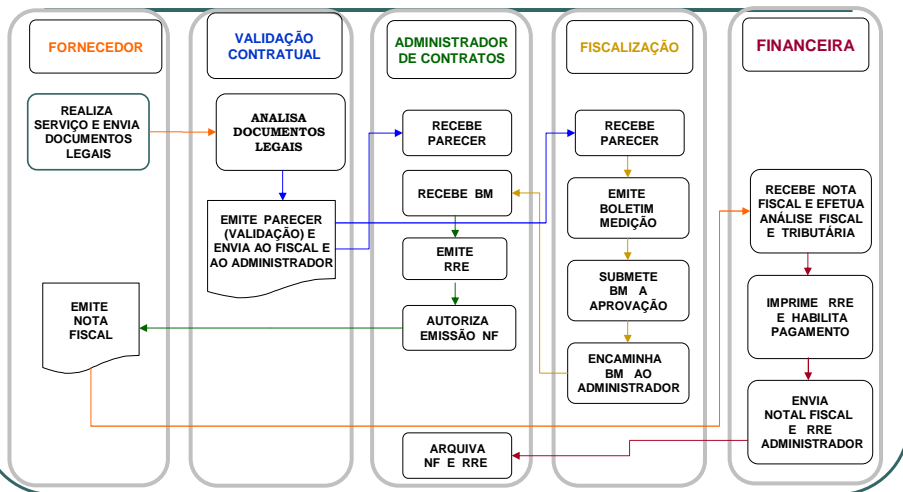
FORNECEDOR

REALIZA SERVIÇO E ENVIA DOCUMENTOS LEGAIS

EMITE NOTA FISCAL

VALIDAÇÃO CONTRATUAL

ANALISA DOCUMENTOS LEGAIS

EMITE PARECER (VALIDAÇÃO) E ENVIA AO FISCAL E AO ADMINISTRADOR

ADMINISTRADOR DE CONTRATOS

RECEBE PARECER

RECEBE BM

EMITE RRE

AUTORIZA EMISSÃO NF

ARQUIVA NF E RRE

FISCALIZAÇÃO

RECEBE PARECER

EMITE BOLETIM MEDIÇÃO

SUBMETE BM A APROVAÇÃO

ENCAMINHA BM AO ADMINISTRADOR

FINANCEIRA

RECEBE NOTA FISCAL E EFETUA ANÁLISE FISCAL E TRIBUTÁRIA

IMPRIME RRE E HABILITA PAGAMENTO

ENVIA NOTAL FISCAL E RRE ADMINISTRADOR